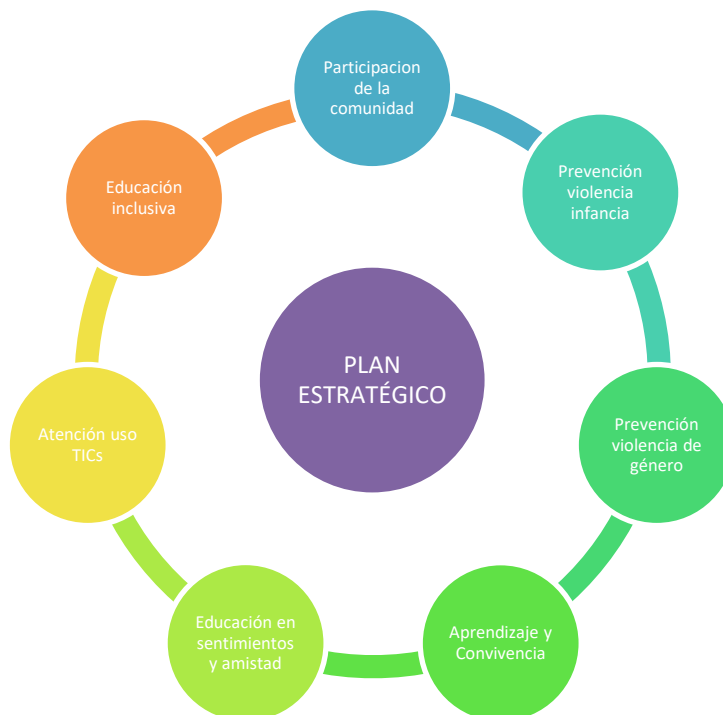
Participacion de la comunidad

Prevención violencia infancia

Prevención violencia de género

Aprendizaje y Convivencia

Educación en sentimientos y amistad

Atención uso TICs

Educación inclusiva

PLAN ESTRATÉGICO